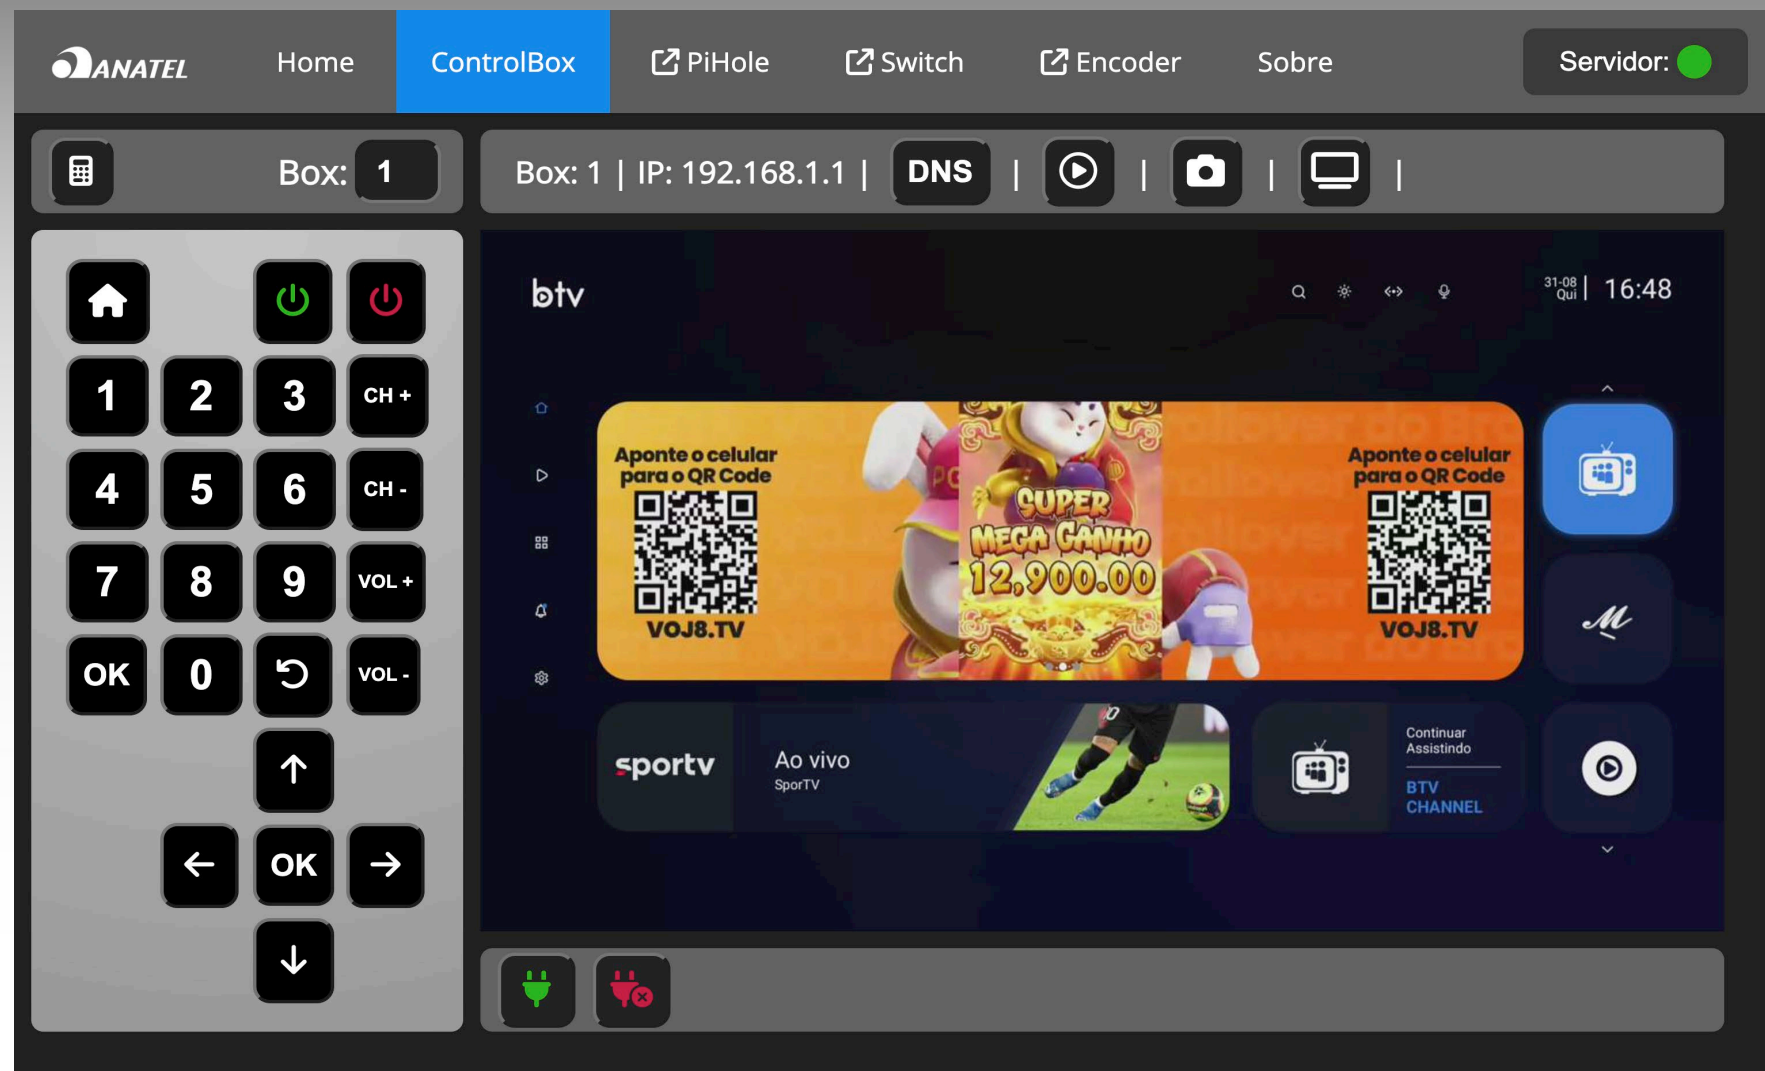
ANATEL Home ControlBox PiHole Switch Encoder Sobre Servidor:

Box: 1

Box: 1 | IP: 192.168.1.1 | DNS | | | |

1 2 3 CH +
4 5 6 CH -
7 8 9 VOL +
OK 0 VOL -
OK

btv

31-08 Qui | 16:48

Aponte o celular para o QR Code
VOJ8.TV

SUPER MEGA GANHO 12,900.00

Aponte o celular para o QR Code
VOJ8.TV

sportv
Ao vivo
SporTV

Continuar Assistindo
BTV CHANNEL